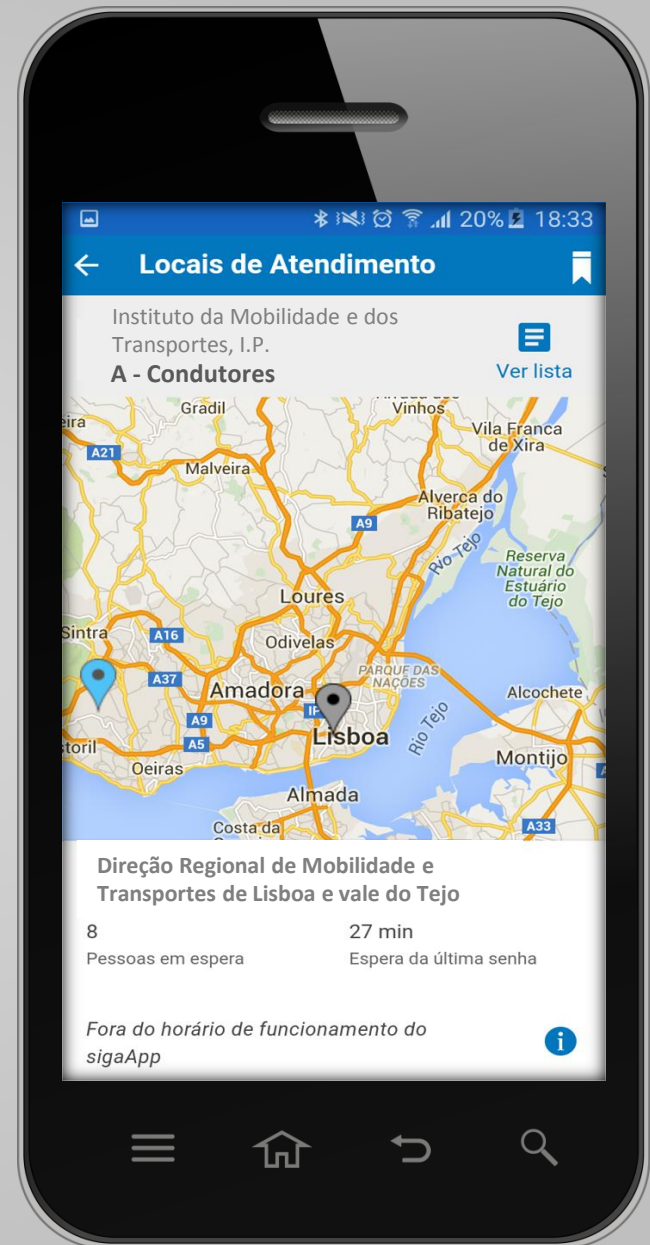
20% 18:33

Locais de Atendimento

Instituto da Mobilidade e dos Transportes, I.P.
A - Condutores

Ver lista

Gradil
Vinhos
eira
Vila Franca de Xira
A21
Malveira
Alverca do Ribatejo
A9
Rio Tejo
Reserva Natural do Estuário do Tejo
Loures
Sintra
A16
Odivelas
PARQUE DAS NAÇÕES
A37
Amadora
Alcochete
A9
IP
Rio Tejo
storil
A5
Lisboa
Montijo
Oeiras
Almada
Costa da
A33

Direção Regional de Mobilidade e Transportes de Lisboa e vale do Tejo

8
Pessoas em espera

27 min
Espera da última senha

Fora do horário de funcionamento do sigaApp